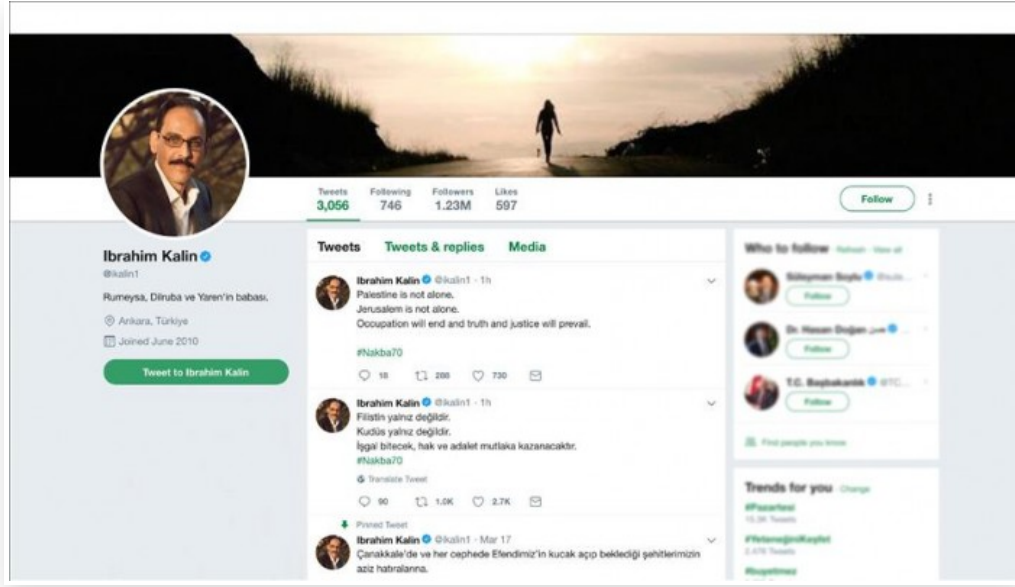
Tweets 3,056 Following 746 Followers 1.23M Likes 597

Follow

Ibrahim Kalin
@ikalin1
Rumeysa, Dilruba ve Yaren'in babası.
Ankara, Türkiye
Joined June 2010
Tweet to Ibrahim Kalin

Tweets Tweets & replies Media

Ibrahim Kalin @ikalin1 · 1h
Palestine is not alone.
Jerusalem is not alone.
Occupation will end and truth and justice will prevail.

#Nakba70

18 286 730

Ibrahim Kalin @ikalin1 · 1h
Filistin yalnız değildir.
Kudüs yalnız değildir.
İşgal bitecek, hak ve adalet mutlaka kazanacaktır.
#Nakba70
Translate Tweet

90 1.0K 2.7K

Pinned Tweet
Ibrahim Kalin @ikalin1 · Mar 17
Çanakkale'de ve her cephede Efendimiz'in kucak açıp beklediği şehitlerimizin aziz hatıralarına.

Who to follow · Refresh · View all
Süleyman Soylu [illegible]
Follow
Dr. Hasan Doğan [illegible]
Follow
T.C. Başbakanlık @TC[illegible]
Follow
Find people you know

Trends for you · Change
#Pazartesi
15.3K Tweets
#YetenegimiKeşfet
2,478 Tweets
#bugetimez